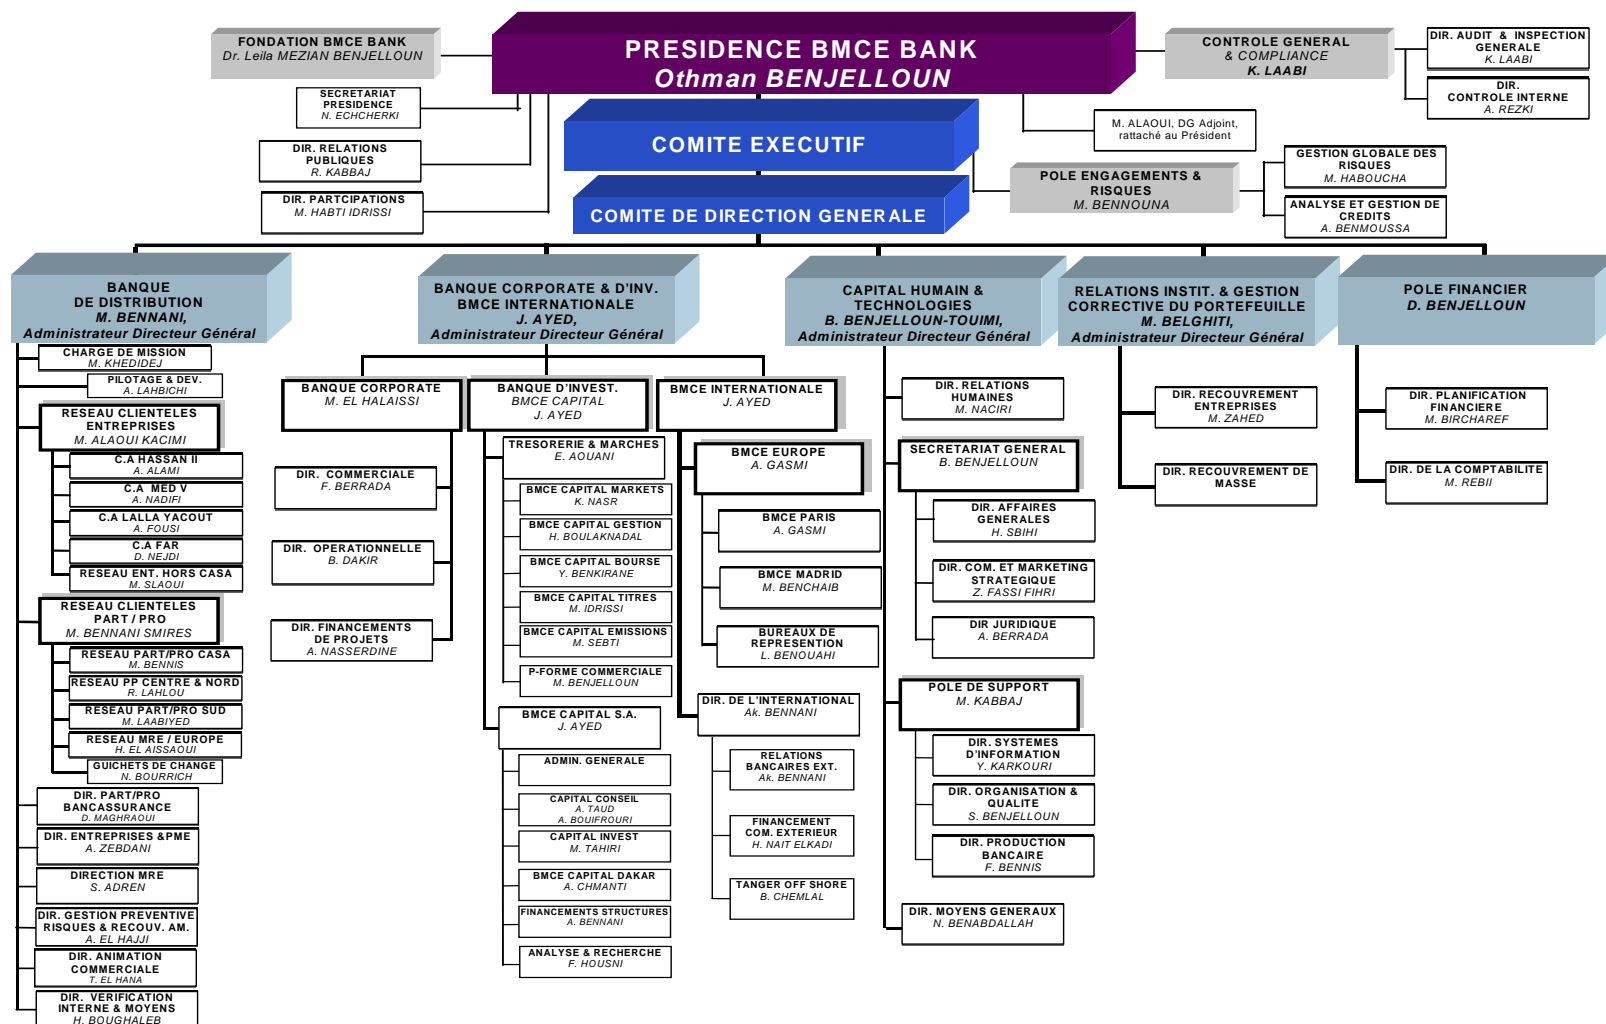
FONDATION BMCE BANK
Dr. Leila MEZIAN BENJELLOUN

PRESIDENCE BMCE BANK
Othman BENJELLOUN

CONTROLE GENERAL & COMPLIANCE
K. LAABI

DIR. AUDIT & INSPECTION GENERALE
K. LAABI

DIR. CONTROLE INTERNE
A. REZKI

SECRETARIAT PRESIDENCE
N. ECHCHERKI

M. ALAOUI, DG Adjoint, rattaché au Président

COMITE EXECUTIF

DIR. RELATIONS PUBLIQUES
R. KABBAJ

POLE ENGAGEMENTS & RISQUES
M. BENNOUNA

GESTION GLOBALE DES RISQUES
M. HABOUCHA

DIR. PARTCIPATIONS
M. HABTI IDRISSI

COMITE DE DIRECTION GENERALE

ANALYSE ET GESTION DE CREDITS
A. BENMOUSSA

BANQUE DE DISTRIBUTION
M. BENNANI,
Administrateur Directeur Général

CHARGE DE MISSION
M. KHEDIDEJ

PILOTAGE & DEV.
A. LAHBICHI

RESEAU CLIENTELES ENTREPRISES
M. ALAOUI KACIMI

C.A HASSAN II
A. ALAMI

C.A MED V
A. NADIFI

C.A LALLA YACOUT
A. FOUSI

C.A FAR
D. NEJDI

RESEAU ENT. HORS CASA
M. SLAOUI

RESEAU CLIENTELES PART / PRO
M. BENNANI SMIRES

RESEAU PART/PRO CASA
M. BENNIS

RESEAU PP CENTRE & NORD
R. LAHLOU

RESEAU PART/PRO SUD
M. LAABIYED

RESEAU MRE / EUROPE
H. EL AISSAOUI

GUICHETS DE CHANGE
N. BOURRICH

DIR. PART/PRO BANCASSURANCE
D. MAGHRAOUI

DIR. ENTREPRISES &PME
A. ZEBDANI

DIRECTION MRE
S. ADREN

DIR. GESTION PREVENTIVE RISQUES & RECOUV. AM.
A. EL HAJJI

DIR. ANIMATION COMMERCIALE
T. EL HANA

DIR. VERIFICATION INTERNE & MOYENS
H. BOUGHALEB

BANQUE CORPORATE & D'INV. BMCE INTERNATIONALE
J. AYED,
Administrateur Directeur Général

BANQUE CORPORATE
M. EL HALAISSI

DIR. COMMERCIALE
F. BERRADA

DIR. OPERATIONNELLE
B. DAKIR

DIR. FINANCEMENTS DE PROJETS
A. NASSERDINE

BANQUE D'INVEST.
BMCE CAPITAL
J. AYED

TRESORERIE & MARCHES
E. AOUANI

BMCE CAPITAL MARKETS
K. NASR

BMCE CAPITAL GESTION
H. BOULAKNADAL

BMCE CAPITAL BOURSE
Y. BENKIRANE

BMCE CAPITAL TITRES
M. IDRISSI

BMCE CAPITAL EMISSIONS
M. SEBTI

P-FORME COMMERCIALE
M. BENJELLOUN

BMCE CAPITAL S.A.
J. AYED

ADMIN. GENERALE

CAPITAL CONSEIL
A. TAUD
A. BOUIFROURI

CAPITAL INVEST
M. TAHIRI

BMCE CAPITAL DAKAR
A. CHMANTI

FINANCEMENTS STRUCTURES
A. BENNANI

ANALYSE & RECHERCHE
F. HOUSNI

BMCE INTERNATIONALE
J. AYED

BMCE EUROPE
A. GASMI

BMCE PARIS
A. GASMI

BMCE MADRID
M. BENCHAIB

BUREAUX DE REPRESENTION
L. BENOUAHI

DIR. DE L'INTERNATIONAL
Ak. BENNANI

RELATIONS BANCAIRES EXT.
Ak. BENNANI

FINANCEMENT COM. EXTERIEUR
H. NAIT ELKADI

TANGER OFF SHORE
B. CHEMLAL

CAPITAL HUMAIN & TECHNOLOGIES
B. BENJELLOUN-TOUIMI,
Administrateur Directeur Général

DIR. RELATIONS HUMAINES
M. NACIRI

SECRETARIAT GENERAL
B. BENJELLOUN

DIR. AFFAIRES GENERALES
H. SBIHI

DIR. COM. ET MARKETING STRATEGIQUE
Z. FASSI FIHRI

DIR JURIDIQUE
A. BERRADA

POLE DE SUPPORT
M. KABBAJ

DIR. SYSTEMES D'INFORMATION
Y. KARKOURI

DIR. ORGANISATION & QUALITE
S. BENJELLOUN

DIR. PRODUCTION BANCAIRE
F. BENNIS

DIR. MOYENS GENERAUX
N. BENABDALLAH

RELATIONS INSTIT. & GESTION CORRECTIVE DU PORTEFEUILLE
M. BELGHITI,
Administrateur Directeur Général

DIR. RECOUVREMENT ENTREPRISES
M. ZAHED

DIR. RECOUVREMENT DE MASSE

POLE FINANCIER
D. BENJELLOUN

DIR. PLANIFICATION FINANCIERE
M. BIRCHAREF

DIR. DE LA COMPTABILITE
M. REBII